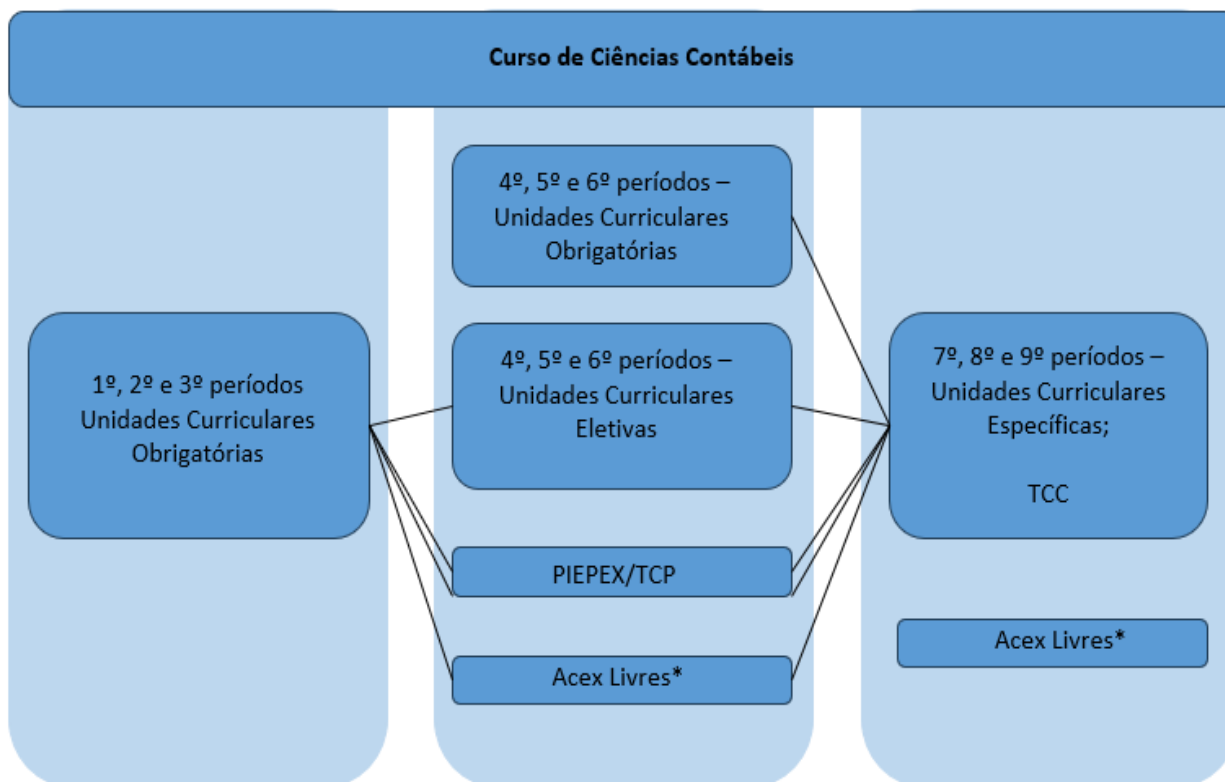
Curso de Ciências Contábeis

1º, 2º e 3º períodos Unidades Curriculares Obrigatórias

4º, 5º e 6º períodos – Unidades Curriculares Obrigatórias

4º, 5º e 6º períodos – Unidades Curriculares Eletivas

PIEPEX/TCP

Acex Livres*

7º, 8º e 9º períodos – Unidades Curriculares Específicas;

TCC

Acex Livres*